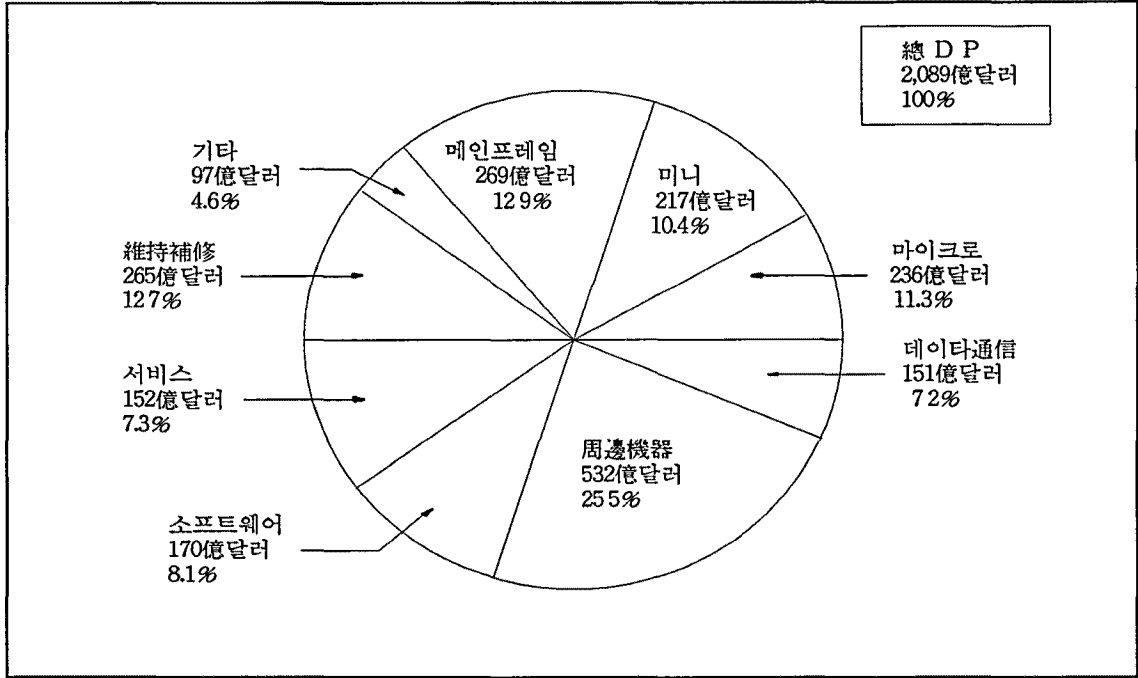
總 D P
2,089億달러
100%

기타
97億달러
4.6%

메인프레임
269億달러
12.9%

미니
217億달러
10.4%

維持補修
265億달러
12.7%

마이크로
236億달러
11.3%

데이타通信
151億달러
7.2%

서비스
152億달러
7.3%

周邊機器
532億달러
25.5%

소프트웨어
170億달러
8.1%